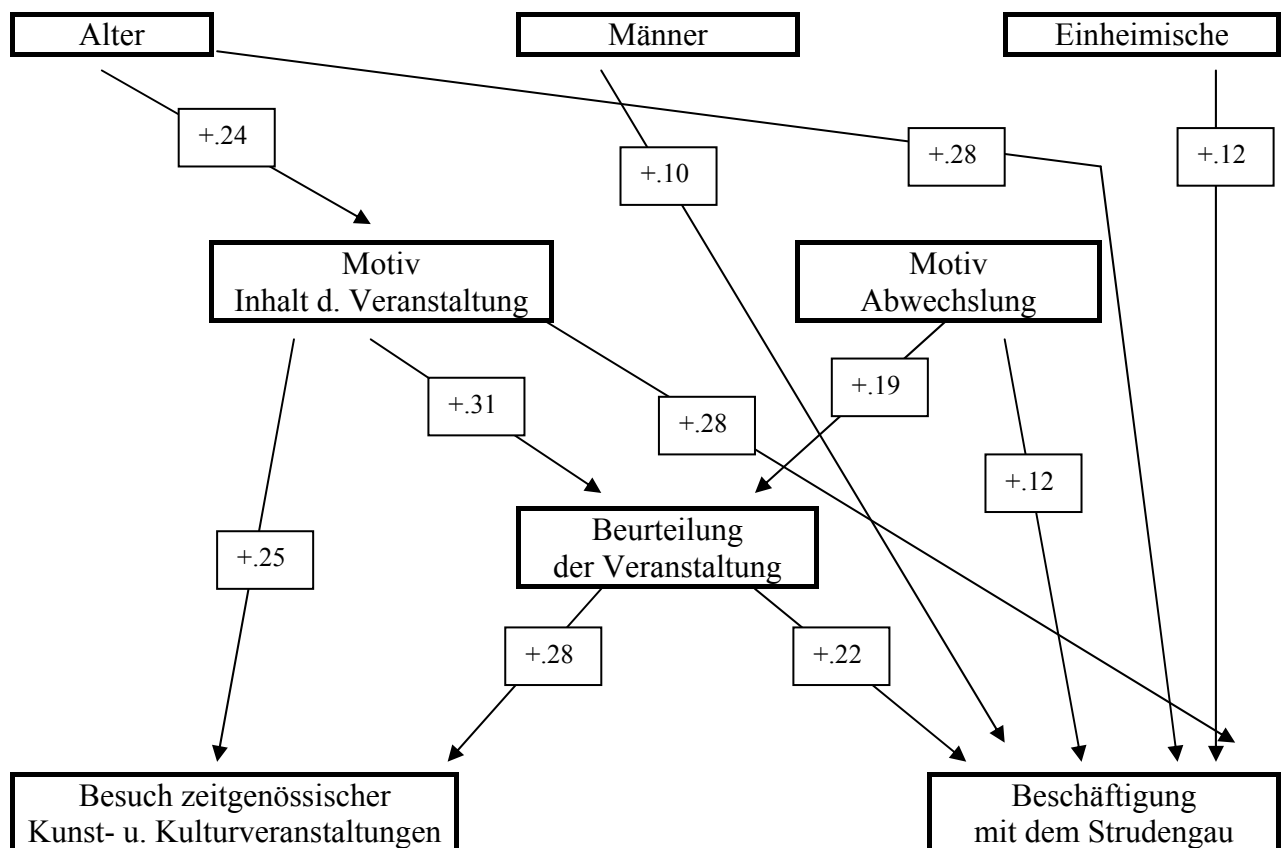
Alter

Männer

Einheimische

+.24

+.10

+.28

+.12

Motiv
Inhalt d. Veranstaltung

Motiv
Abwechslung

+.31

+.28

+.19

+.12

Beurteilung
der Veranstaltung

+.25

+.28

+.22

Besuch zeitgenössischer
Kunst- u. Kulturveranstaltungen

Beschäftigung
mit dem Strudengau